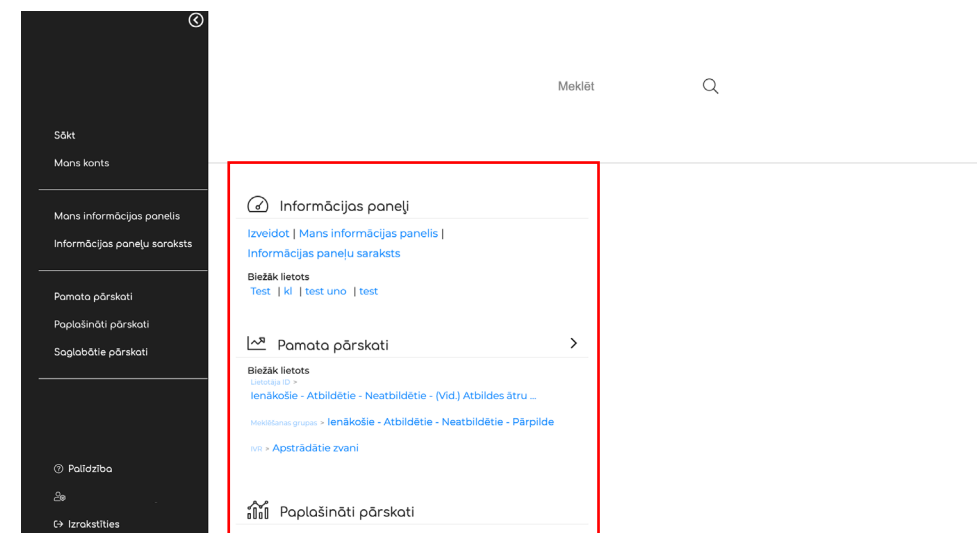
Sākt
Mans konts

Mans informācijas panelis
Informācijas paneļu saraksts

Pamata pārskati
Paplašināti pārskati
Saglabātie pārskati

Palīdzība

Izrakstīties

Meklēt

Informācijas paneļi

Izveidot | Mans informācijas panelis | Informācijas paneļu saraksts

Biežāk lietots
Test | kl | test uno | test

Pamata pārskati

Biežāk lietots
Lietotāja ID >
Ienākošie - Atbildētie - Neatbildētie - (Vid.) Atbildes ātru ...

Meklēšanas grupas > Ienākošie - Atbildētie - Neatbildētie - Pārpilde

IVR > Apstrādātie zvani

Paplašināti pārskati